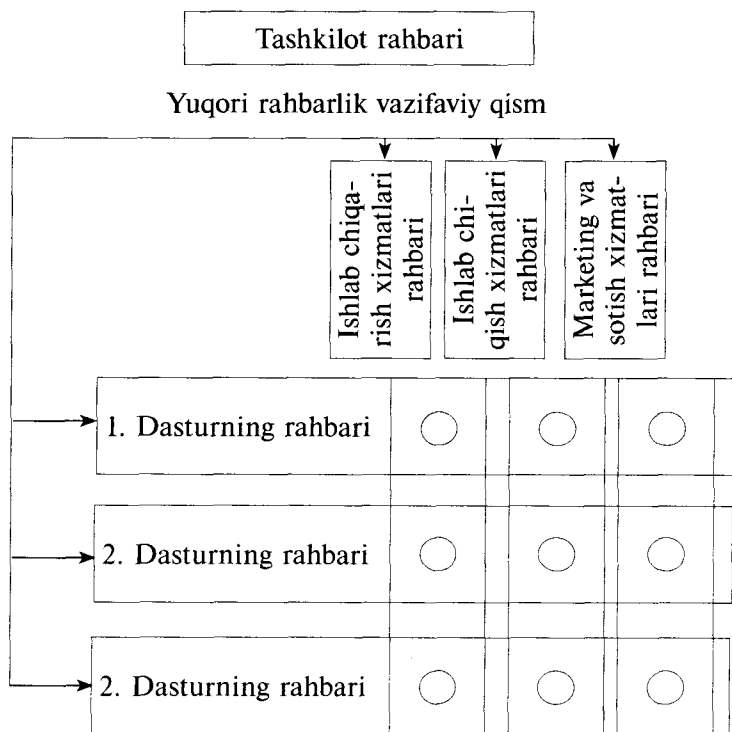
Tashkilot rahbari

Yuqori rahbarlik vazifaviy qism

Ishlab chiqarish xizmatlari rahbari

Ishlab chiqish xizmatlari rahbari

Marketing va sotish xizmatlari rahbari

1. Dasturning rahbari

2. Dasturning rahbari

2. Dasturning rahbari